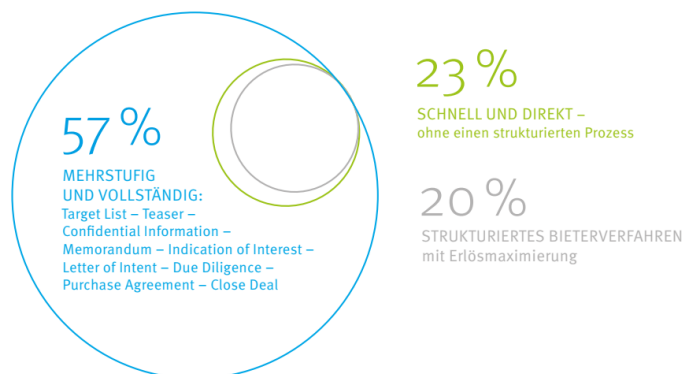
57 %

MEHRSTUFIG UND VOLLSTÄNDIG:
Target List – Teaser – Confidential Information – Memorandum – Indication of Interest – Letter of Intent – Due Diligence – Purchase Agreement – Close Deal

23 %

SCHNELL UND DIREKT –
ohne einen strukturierten Prozess

20 %

STRUKTURIERTES BIETERVERFAHREN
mit Erlösmaximierung